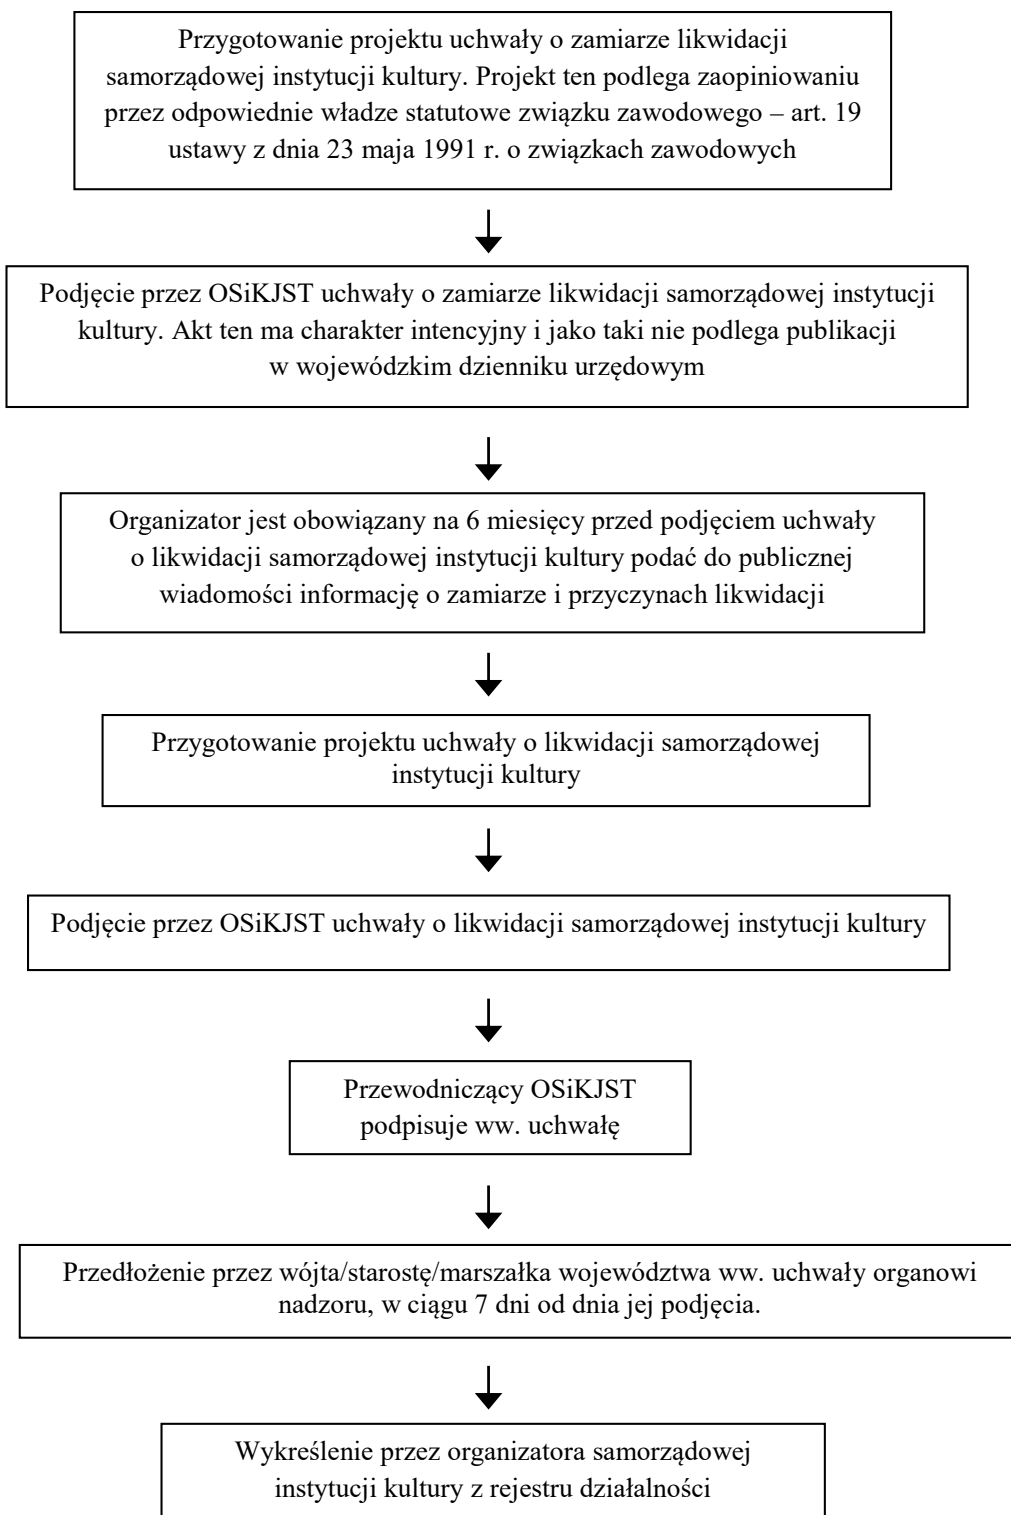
Przygotowanie projektu uchwały o zamiarze likwidacji samorządowej instytucji kultury. Projekt ten podlega zaopiniowaniu przez odpowiednie władze statutowe związku zawodowego – art. 19 ustawy z dnia 23 maja 1991 r. o związkach zawodowych

Podjęcie przez OSiKJST uchwały o zamiarze likwidacji samorządowej instytucji kultury. Akt ten ma charakter intencyjny i jako taki nie podlega publikacji w wojewódzkim dzienniku urzędowym

Organizator jest obowiązany na 6 miesięcy przed podjęciem uchwały o likwidacji samorządowej instytucji kultury podać do publicznej wiadomości informację o zamiarze i przyczynach likwidacji

Przygotowanie projektu uchwały o likwidacji samorządowej instytucji kultury

Podjęcie przez OSiKJST uchwały o likwidacji samorządowej instytucji kultury

Przewodniczący OSiKJST podpisuje ww. uchwałę

Przedłożenie przez wójta/starostę/marszałka województwa ww. uchwały organowi nadzoru, w ciągu 7 dni od dnia jej podjęcia.

Wykreślenie przez organizatora samorządowej instytucji kultury z rejestru działalności